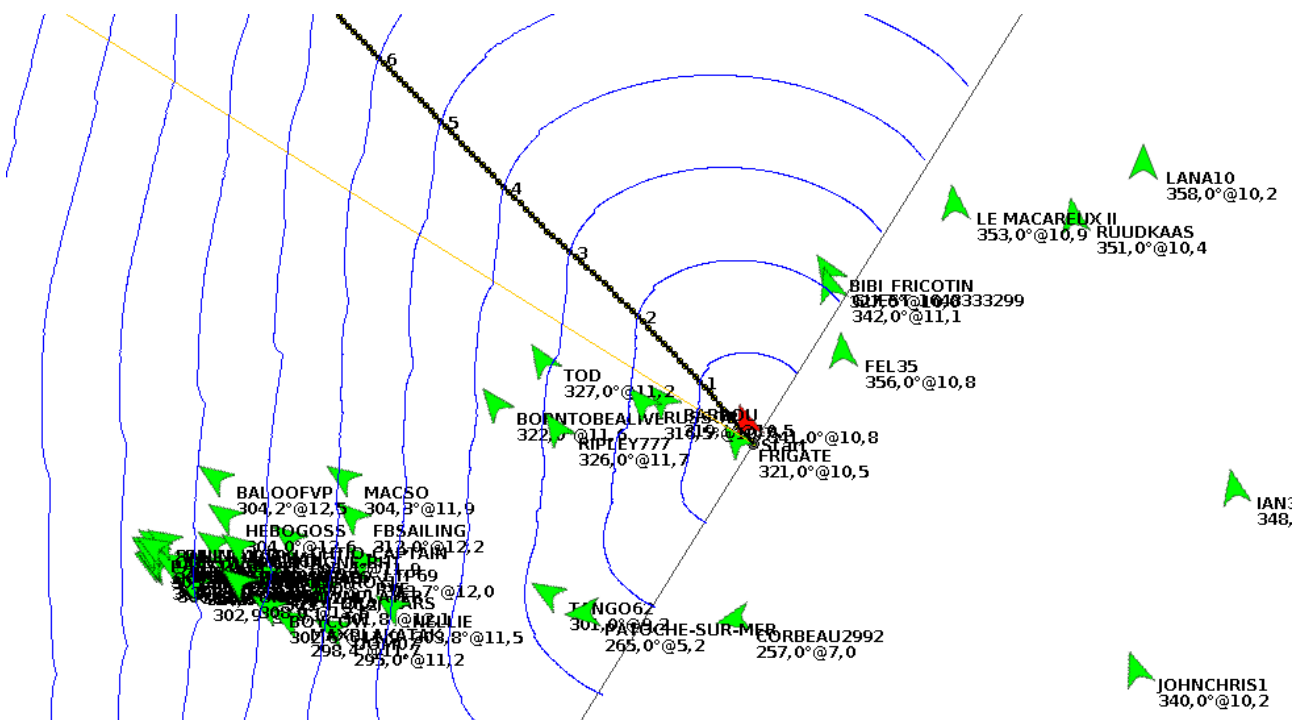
6
5
4
3
2
1
LANA10
358,0°@10,2
LE MACAREUX II
353,0°@10,9
RUUDKAAS
351,0°@10,4
BIBI_FRICOTIN
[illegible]
342,0°@11,1
FEL35
356,0°@10,8
TOD
327,0°@11,2
BORNTOBEALIVE
322,0°@11,6
RIPLEY777
326,0°@11,7
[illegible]
FRIGATE
321,0°@10,5
Start
BALOOFVP
304,2°@12,5
MACSO
304,3°@11,9
HEBOGOSS
304,0°@12,6
FBSAILING
312,0°@12,2
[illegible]
302,9
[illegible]
NELLIE
298,4
295,0°@11,2
TANGO62
301,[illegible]
PATOCHE-SUR-MER
265,0°@5,2
CORBEAU2992
257,0°@7,0
IAN3
348,
JOHNCHRIS1
340,0°@10,2